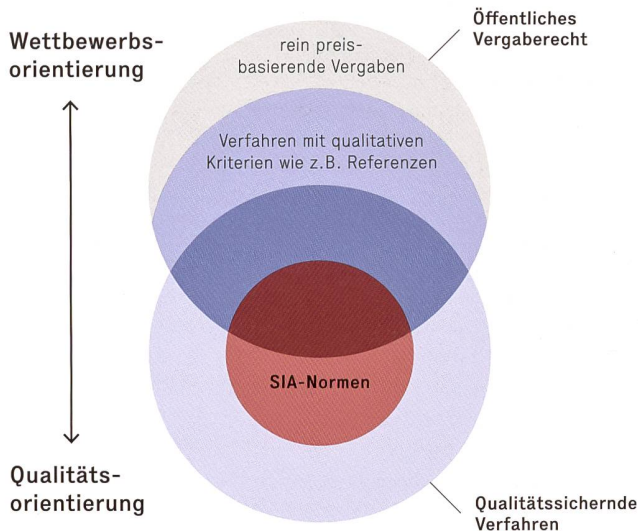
Wettbewerbsorientierung

rein preisbasierende Vergaben

Öffentliches Vergaberecht

Verfahren mit qualitativen Kriterien wie z.B. Referenzen

SIA-Normen

Qualitätsorientierung

Qualitätssichernde Verfahren